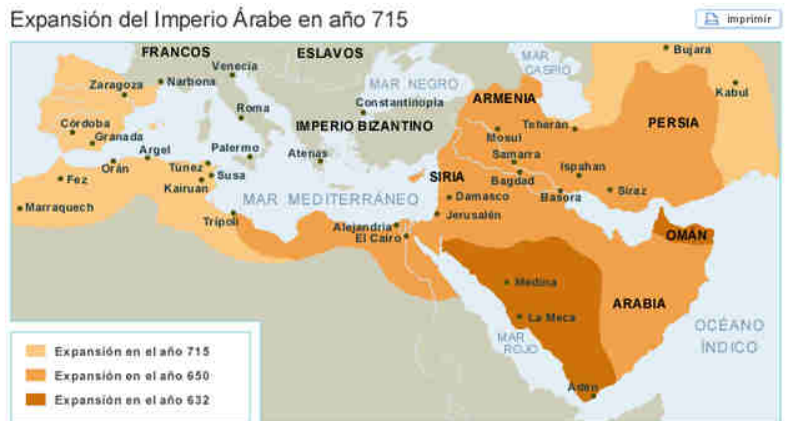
Expansión del Imperio Árabe en año 715

imprimir

FRANCOS
ESLAVOS
Venecia
Narbona
Zaragoza
Roma
MAR NEGRO
Constantinopla
MAR CASPIO
Bujara
Kabul
ARMENIA
Córdoba
Granada
IMPERIO BIZANTINO
Teherán
PERSIA
Mosul
Argel
Palermo
Atenas
Samarra
Orán
Túnez
Susa
Kairuán
SIRIA
Bagdad
Ispahán
Fez
Damasco
Basora
Siraz
Marraquech
MAR MEDITERRÁNEO
Jerusalén
Trípoli
Alejandría
El Cairo
OMÁN
Medina
ARABIA
La Meca
OCÉANO ÍNDICO
MAR ROJO
Adén

Expansión en el año 715
Expansión en el año 650
Expansión en el año 632